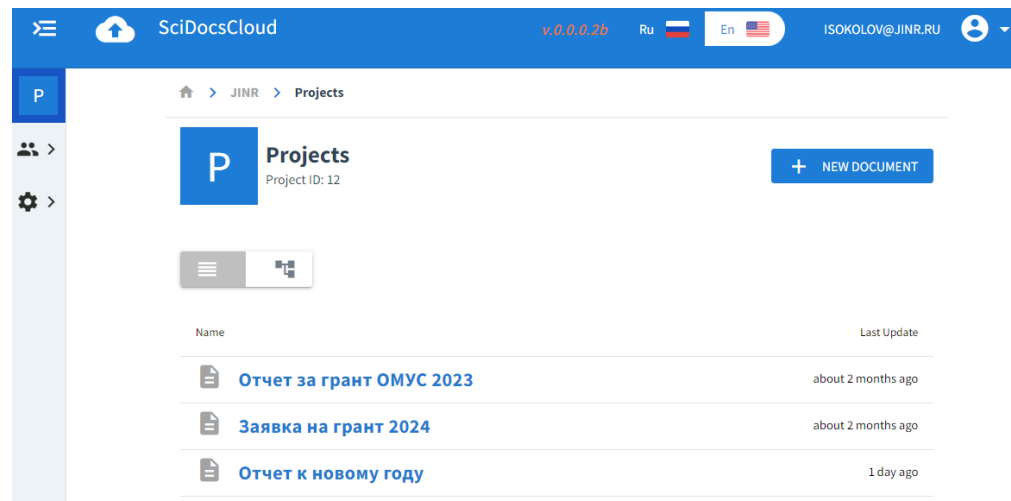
SciDocsCloud

v.0.0.0.2b

Ru

En

ISOKOLOV@JINR.RU

P

JINR > Projects

P

Projects

Project ID: 12

+ NEW DOCUMENT

| Name | Last Update |
|---|---|
| Отчет за грант ОМУС 2023 | about 2 months ago |
| Заявка на грант 2024 | about 2 months ago |
| Отчет к новому году | 1 day ago |